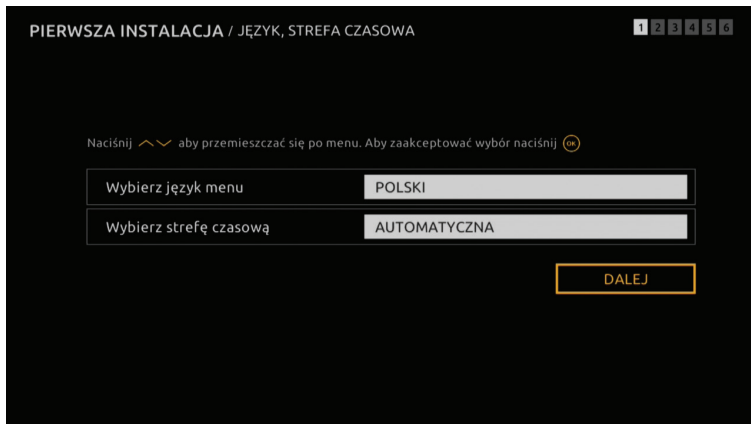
PIERWSZA INSTALACJA / JĘZYK, STREFA CZASOWA

1 2 3 4 5 6

Naciśnij ︿﹀ aby przemieszczać się po menu. Aby zaakceptować wybór naciśnij OK

| Wybierz język menu | POLSKI |
|---|---|
| Wybierz strefę czasową | AUTOMATYCZNA |

DALEJ